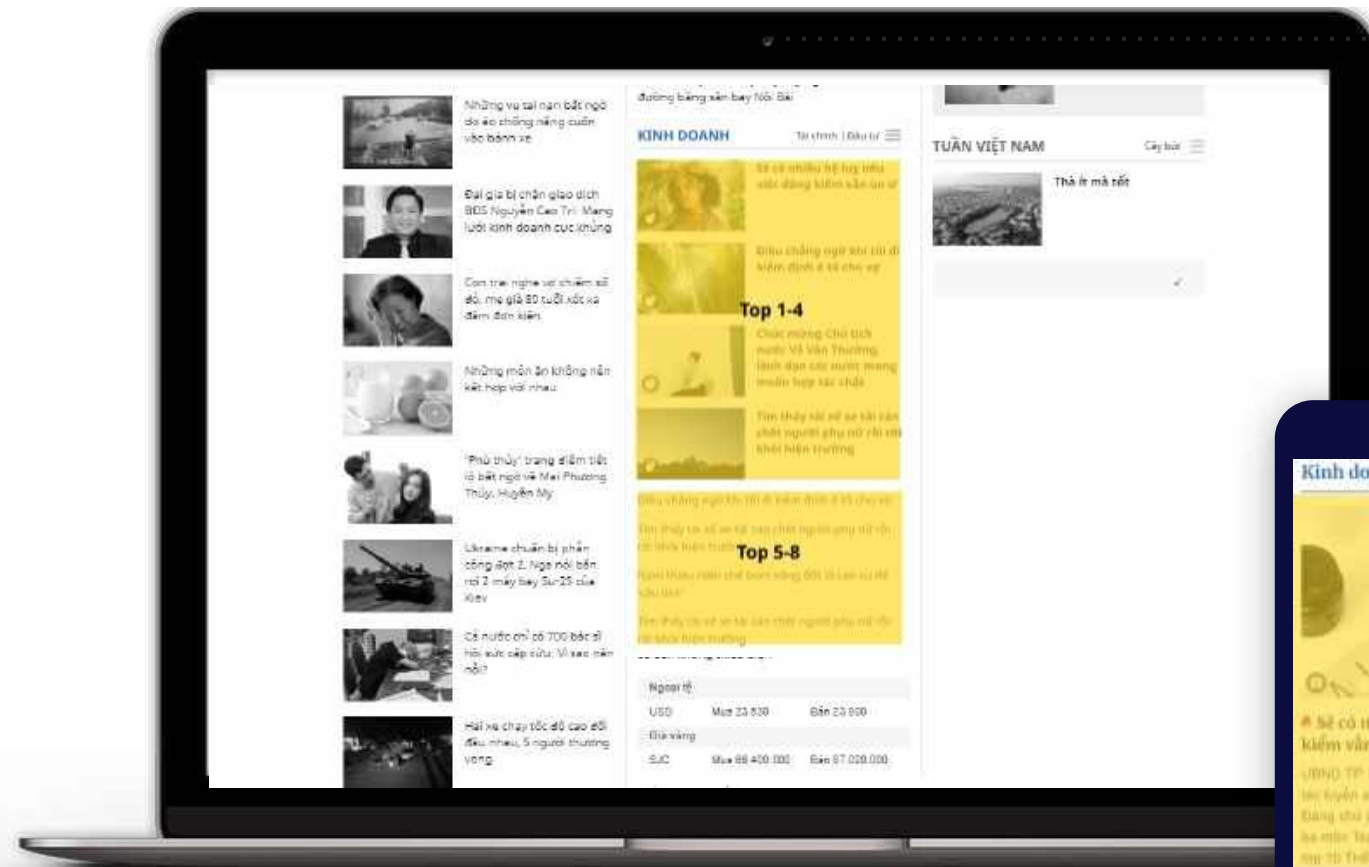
Những vụ tai nạn bất ngờ do áo chống nắng cuốn vào bánh xe

Đại gia bị chặn giao dịch BĐS Nguyễn Cao Trí: Mạng lưới kinh doanh cực khủng

Con trai nghe vợ chiếm sổ đỏ, mẹ già 80 tuổi xốc xa đêm đơn kiện

Những món ăn không nên kết hợp với nhau

'Phù thủy' trang điểm tiết lộ bất ngờ về Mai Phương Thúy, Huyền My

Ukraine chuẩn bị phản công đợt 2, Nga nói bắn rơi 2 máy bay Su-25 của Kiev

Cả nước chỉ có 700 bác sĩ hồi sức cấp cứu: Vì sao nên nỗi?

Hai xe chạy tốc độ cao đối đầu nhau, 5 người thương vong

đường băng sân bay Nội Bài

KINH DOANH

Tài chính | Đầu tư

Sẽ có nhiều hệ lụy nếu việc đăng kiểm vẫn ùn ứ

Điều chẳng ngờ khi tôi đi kiểm định ô tô cho vợ

Top 1-4

Chúc mừng Chủ tịch nước Võ Văn Thưởng lãnh đạo các nước mong muốn hợp tác chặt

Tìm thấy tài xế xe tải cán chết người phụ nữ rồi rời khỏi hiện trường

Điều chẳng ngờ khi tôi đi kiểm định ô tô cho vợ

Tìm thấy tài xế xe tải cán chết người phụ nữ rồi rời khỏi hiện trường

Top 5-8

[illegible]

Tìm thấy tài xế xe tải cán chết người phụ nữ rồi rời khỏi hiện trường

Ngoại tệ

| USD | Mua 23.530 | Bán 23.900 |
|---|---|---|

Giá vàng

| SJC | Mua 66.400.000 | Bán 67.020.000 |
|---|---|---|

TUẦN VIỆT NAM

Cây bút

Thả ít mà tốt

Kinh do

Sẽ có n
kiểm vẫn

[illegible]